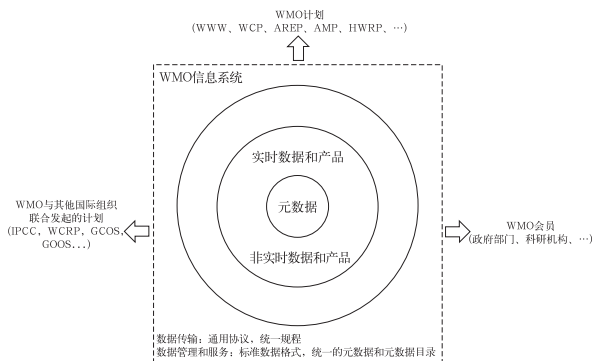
WMO计划
（WWW、WCP、AREP、AMP、HWRP、…）

WMO信息系统

实时数据和产品

元数据

非实时数据和产品

WMO与其他国际组织联合发起的计划
（IPCC，WCRP，GCOS，GOOS…）

WMO会员
（政府部门、科研机构、…）

数据传输：通用协议，统一规程
数据管理和服务：标准数据格式，统一的元数据和元数据目录